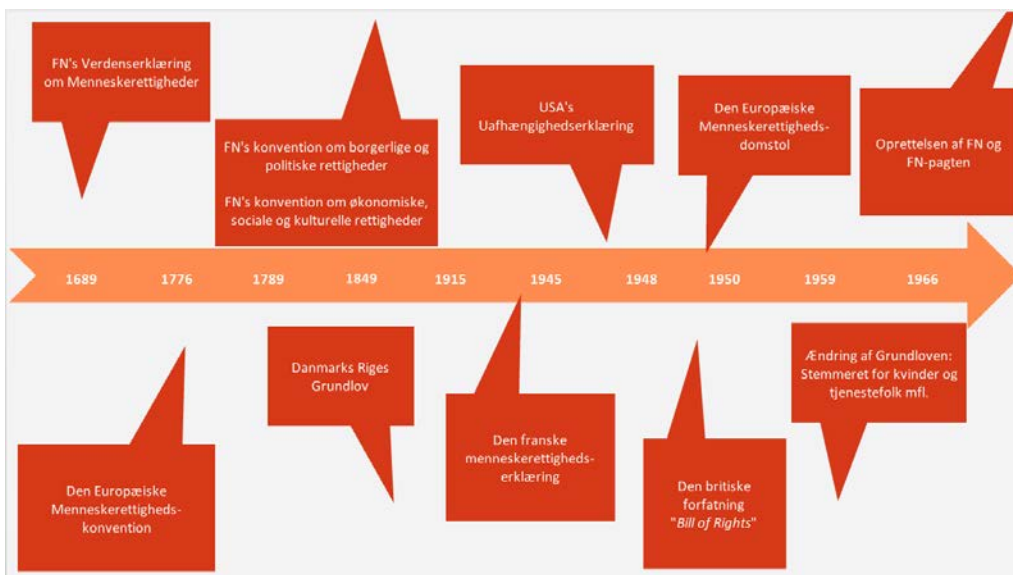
FN's Verdenserklæring om Menneskerettigheder

FN's konvention om borgerlige og politiske rettigheder

FN's konvention om økonomiske, sociale og kulturelle rettigheder

USA's Uafhængighedserklæring

Den Europæiske Menneskerettigheds-domstol

Oprettelsen af FN og FN-pagten

1689 1776 1789 1849 1915 1945 1948 1950 1959 1966

Danmarks Riges Grundlov

Ændring af Grundloven: Stemmeret for kvinder og tjenestefolk mfl.

Den Europæiske Menneskerettigheds-konvention

Den franske menneskerettigheds-erklæring

Den britiske forfatning "Bill of Rights"